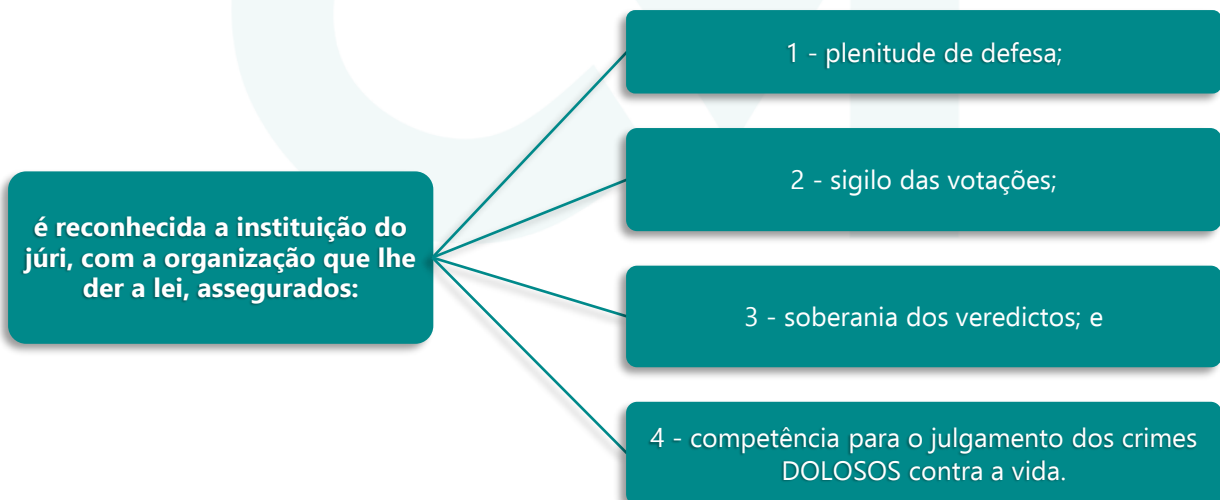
é reconhecida a instituição do júri, com a organização que lhe der a lei, assegurados:

1 - plenitude de defesa;

2 - sigilo das votações;

3 - soberania dos veredictos; e

4 - competência para o julgamento dos crimes DOLOSOS contra a vida.